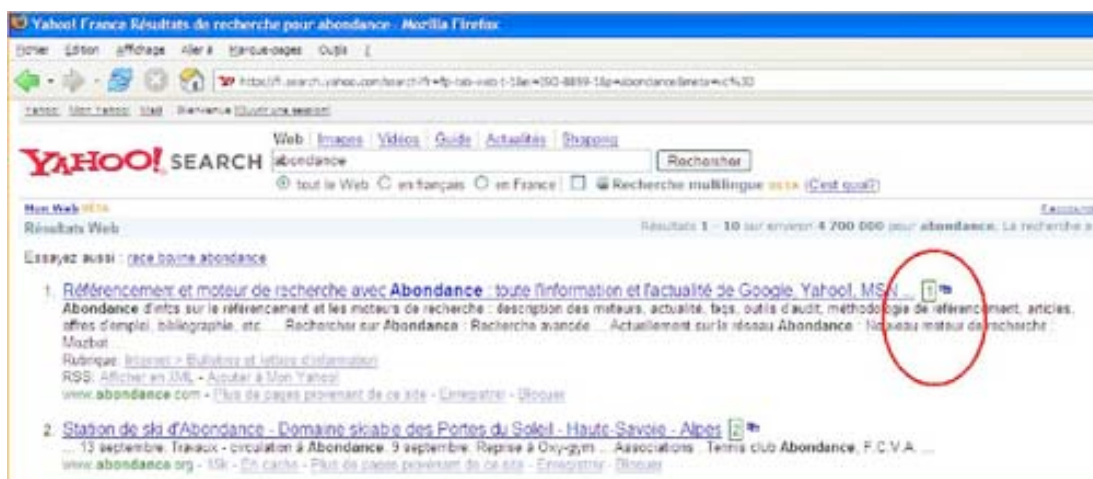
Yahoo! France Résultats de recherche pour abondance - Mozilla Firefox

Fichier Édition Affichage Aller à Marque-pages Outils ?

http://fr.search.yahoo.com/search?fr=fp-tab-web-t-1&ei=ISO-8859-1&p=abondance&meta=vc%3D

Yahoo! Mon Yahoo! Mail Bienvenue [Ouvrir une session]

Web | Images | Vidéos | Guide | Actualités | Shopping

YAHOO! SEARCH abondance Rechercher

◉ tout le Web ○ en français ○ en France ☐ Recherche multilingue BETA (C'est quoi?)

Mon Web BETA

Résultats Web

Résultats 1 - 10 sur environ 4 200 000 pour abondance. La recherche a

Essayez aussi : race bovine abondance

1. Référencement et moteur de recherche avec Abondance : toute l'information et l'actualité de Google, Yahoo!, MSN ... 1

Abondance d'infos sur le référencement et les moteurs de recherche : description des moteurs, actualité, faqs, outils d'audit, méthodologie de référencement, articles, offres d'emploi, bibliographie, etc. ... Rechercher sur Abondance : Recherche avancée ... Actuellement sur le réseau Abondance : Nouveau moteur de recherche : Mozbot

Rubrique: Internet > Bulletins et lettres d'information

RSS: Afficher en XML - Ajouter à Mon Yahoo!

www.abondance.com - Plus de pages provenant de ce site - Enregistrer - Bloquer

2. Station de ski d'Abondance - Domaine skiable des Portes du Soleil - Haute-Savoie - Alpes 2

... 13 septembre. Travaux - circulation à Abondance. 9 septembre. Reprise à Oxy-gym ... Associations . Tennis club Abondance. F.C.V.A. ...

www.abondance.org - 15k - En cache - Plus de pages provenant de ce site - Enregistrer - Bloquer